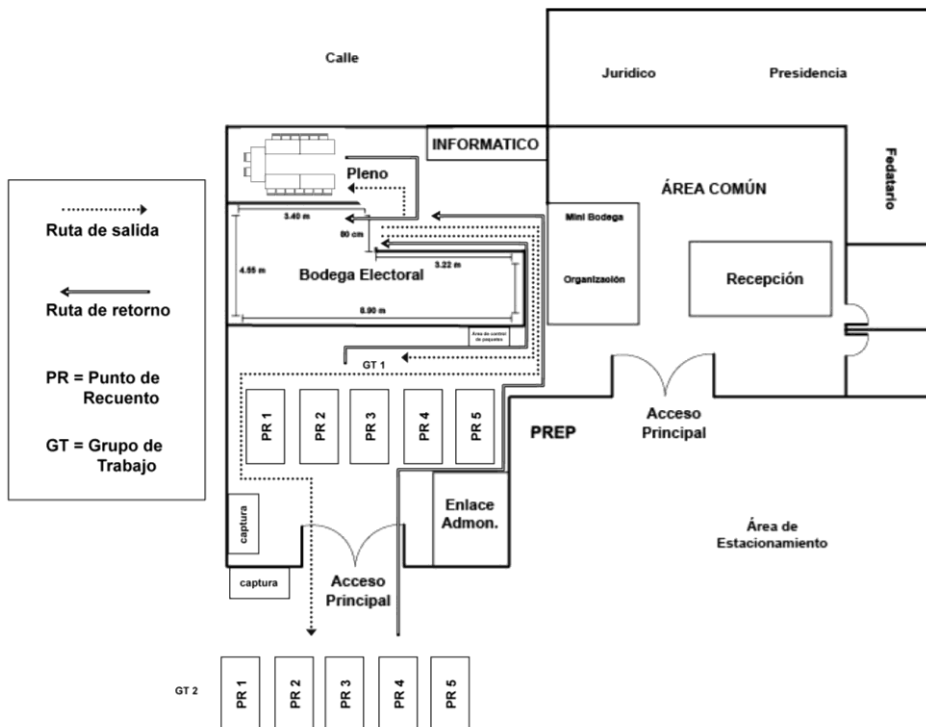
Calle

Jurídico

Presidencia

INFORMATICO

Pleno

ÁREA COMÚN

Fedatario

Ruta de salida

Ruta de retorno

PR = Punto de Recuento

GT = Grupo de Trabajo

3.40 m

80 cm

3.22 m

4.55 m

Bodega Electoral

8.90 m

Área de control de paquetes

Mini Bodega

Organización

Recepción

GT 1

PR 1

PR 2

PR 3

PR 4

PR 5

PREP

Acceso Principal

captura

Enlace Admon.

Área de Estacionamiento

captura

Acceso Principal

GT 2

PR 1

PR 2

PR 3

PR 4

PR 5